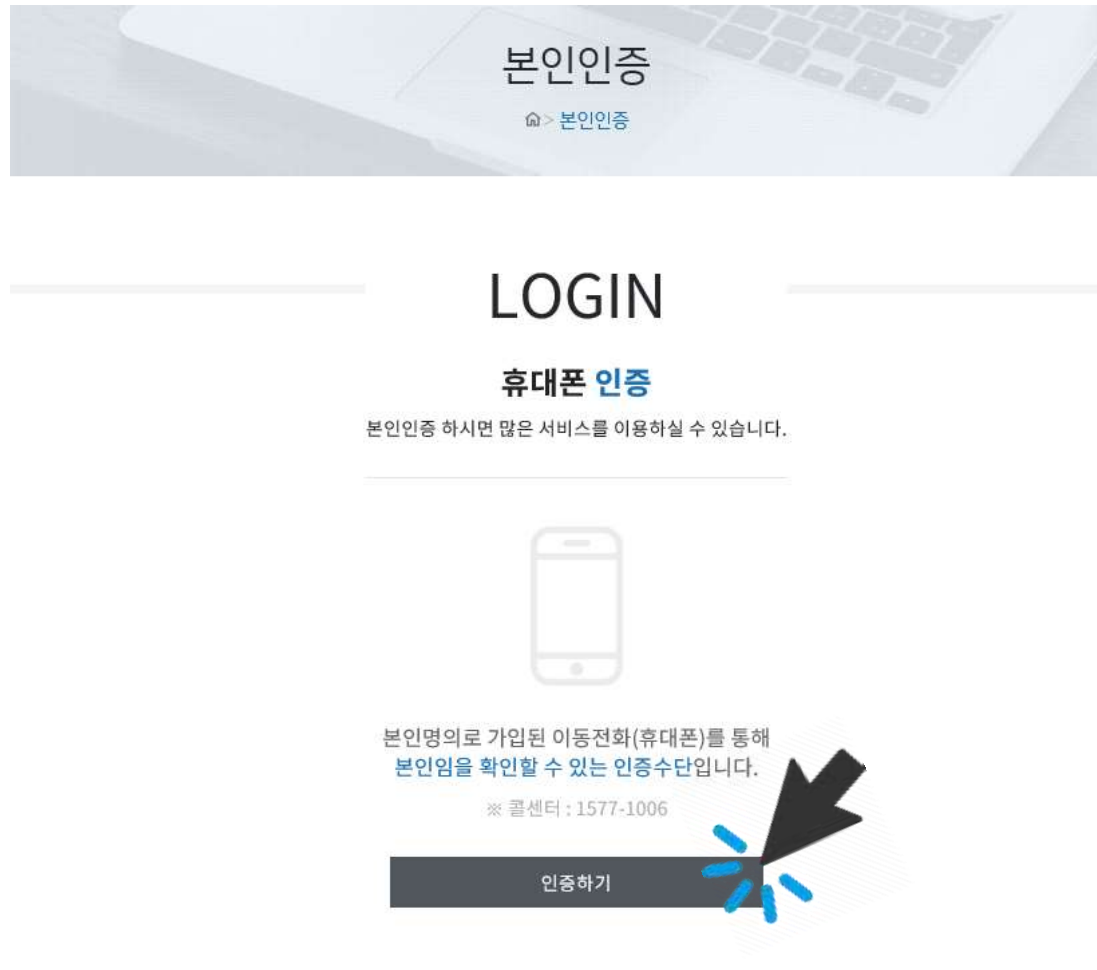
본인인증

> 본인인증

LOGIN

휴대폰 인증

본인인증 하시면 많은 서비스를 이용하실 수 있습니다.

본인명의로 가입된 이동전화(휴대폰)를 통해 본인임을 확인할 수 있는 인증수단입니다.

※ 콜센터 : 1577-1006

인증하기